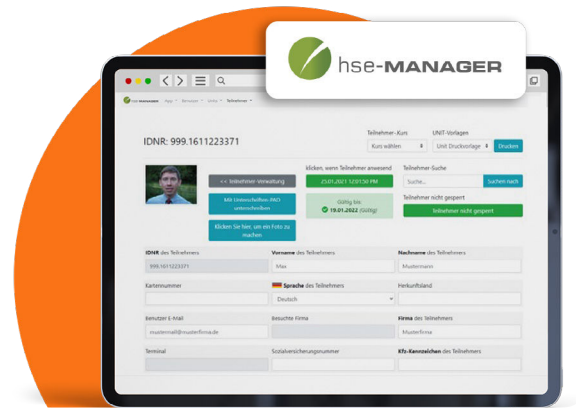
hse-MANAGER

IDNR: 999.1611223371

Teilnehmer-Kurs
Kurs wählen
UNIT-Vorlagen
Unit Druckvorlage
Drucken

<< Teilnehmer-Verwaltung
klicken, wenn Teilnehmer anwesend
25.01.2021 12:51:50 PM
Teilnehmer-Suche
Suche...
Suchen nach

Gültig bis
19.01.2022 (Gültig)

Teilnehmer nicht gesperrt
Teilnehmer nicht gesperrt

Klicken Sie hier, um ein Foto zu machen

IDNR des Teilnehmers
999.1611223371
Vorname des Teilnehmers
Max
Nachname des Teilnehmers
Mustermann

Kartennummer
Sprache des Teilnehmers
Deutsch
Herkunftsland

Benutzer E-Mail
mustermail@musterfirma.de
Besuchte Firma
Firma des Teilnehmers
Musterfirma

Terminal
Sozialversicherungsnummer
Kfz-Kennzeichen des Teilnehmers